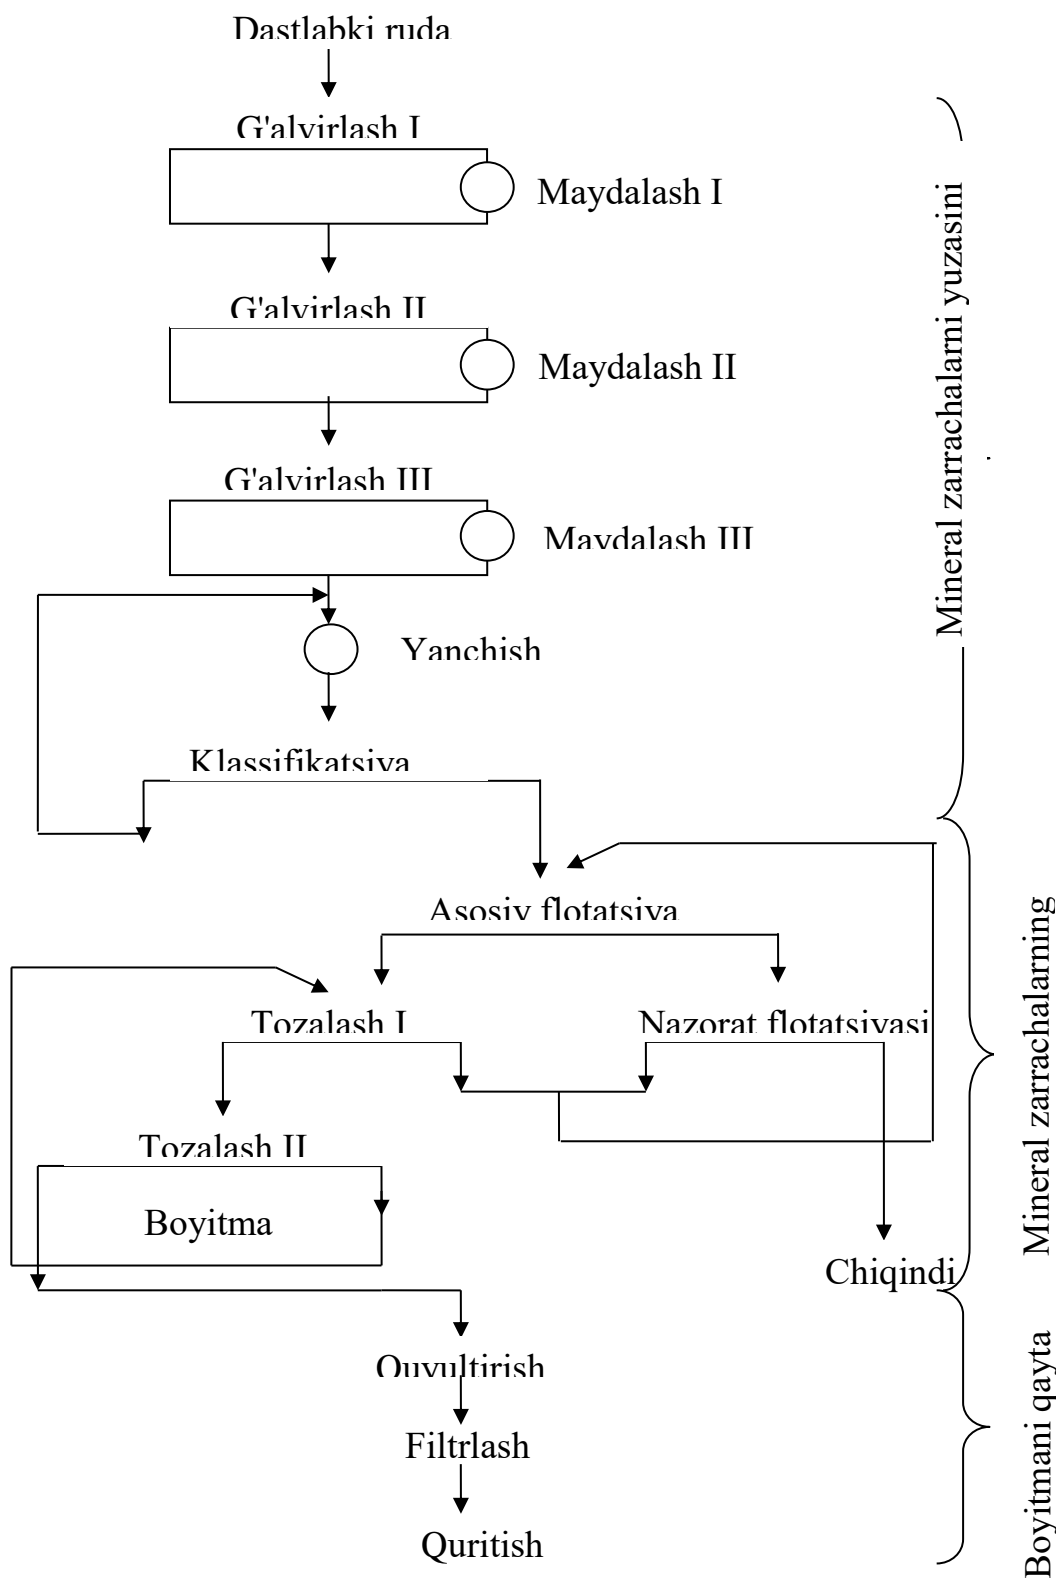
Dastlabki ruda

G'alvirlash I

Maydalash I

G'alvirlash II

Maydalash II

G'alvirlash III

Maydalash III

Yanchish

Klassifikatsiya

Asosiy flotatsiya

Tozalash I

Nazorat flotatsiyasi

Tozalash II

Boyitma

Chiqindi

Quyultirish

Filtrlash

Quritish

Mineral zarrachalarni yuzasini

Mineral zarrachalarning

Boyitmani qayta